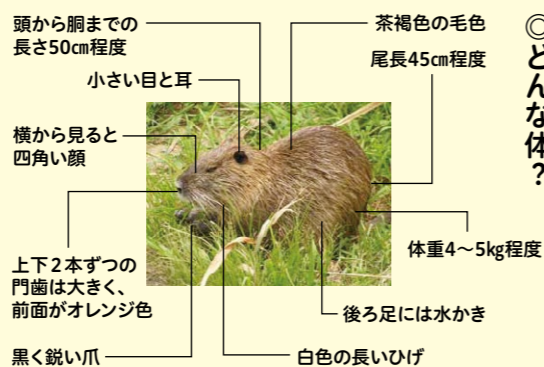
頭から胴までの長さ50cm程度

茶褐色の毛色

尾長45cm程度

小さい目と耳

横から見ると四角い顔

◎どんな体？

体重4～5kg程度

上下２本ずつの門歯は大きく、前面がオレンジ色

後ろ足には水かき

黒く鋭い爪

白色の長いひげ